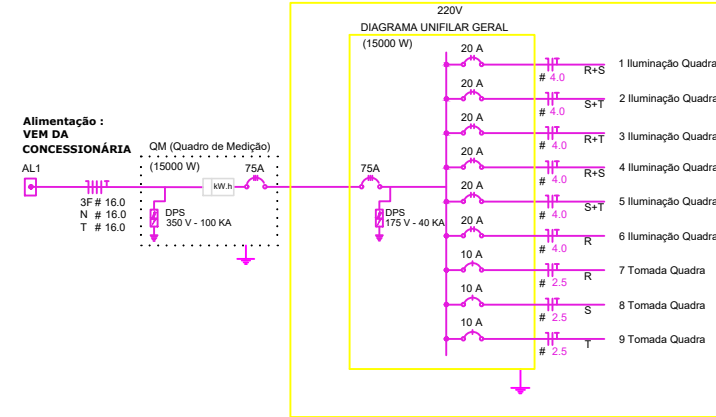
220V

DIAGRAMA UNIFILAR GERAL

(15000 W)

Alimentação : VEM DA CONCESSIONÁRIA

AL1

3F # 16.0
N # 16.0
T # 16.0

QM (Quadro de Medição)

(15000 W)

kW.h

75A

DPS
350 V - 100 KA

75A

DPS
175 V - 40 KA

20 A
# 4.0
R+S
1 Iluminação Quadra

20 A
# 4.0
S+T
2 Iluminação Quadra

20 A
# 4.0
R+T
3 Iluminação Quadra

20 A
# 4.0
R+S
4 Iluminação Quadra

20 A
# 4.0
S+T
5 Iluminação Quadra

20 A
# 4.0
R
6 Iluminação Quadra

10 A
# 2.5
R
7 Tomada Quadra

10 A
# 2.5
S
8 Tomada Quadra

10 A
# 2.5
T
9 Tomada Quadra